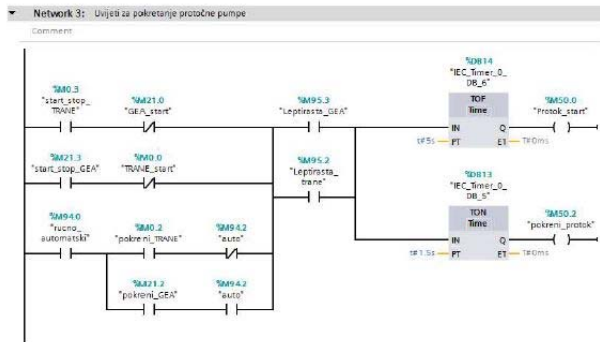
Network 3: Uvjeti za pokretanje protočne pumpe

Comment

%M0.3
"start_stop_TRANE"

%M21.0
"GEA_start"

%M95.3
"Leptirasta_GEA"

%DB14
"IEC_Timer_0_DB_6"

TOF
Time

IN
Q
PT
ET

t#5s
T#0ms

%M50.0
"Protok_start"

%M21.3
"start_stop_GEA"

%M0.0
"TRANE_start"

%M95.2
"Leptirasta_trane"

%M94.0
"rucno_automatski"

%M0.2
"pokreni_TRANE"

%M94.2
"auto"

%DB13
"IEC_Timer_0_DB_5"

TON
Time

IN
Q
PT
ET

t#1.5s
T#0ms

%M50.2
"pokreni_protok"

%M21.2
"pokreni_GEA"

%M94.2
"auto"